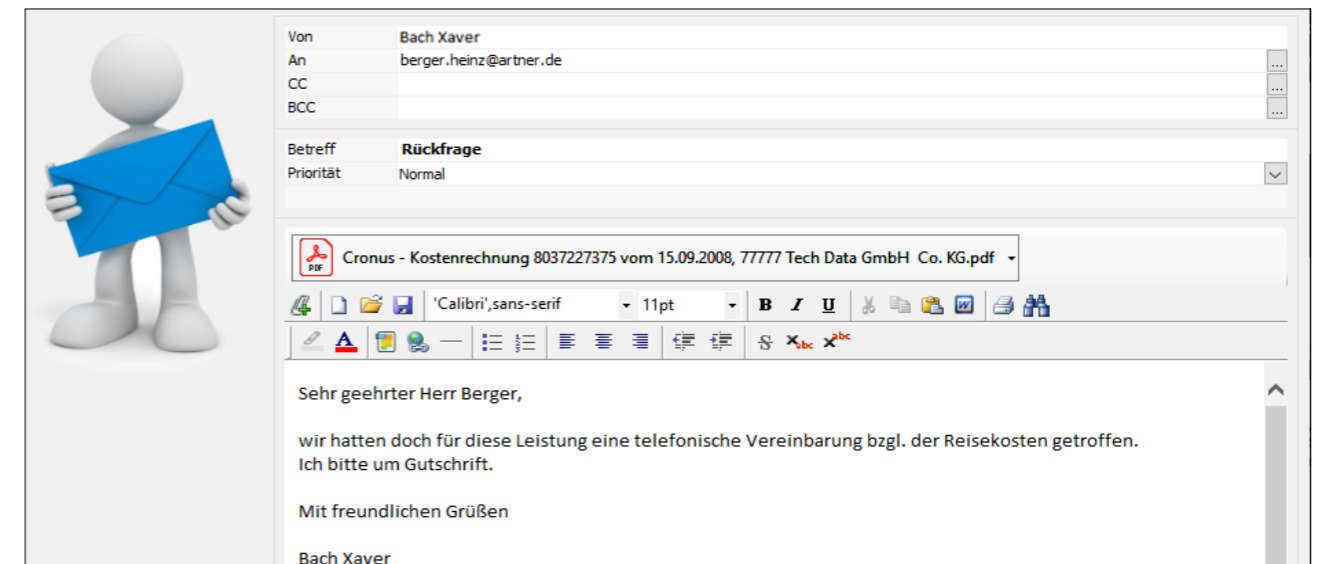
Von Bach Xaver
An berger.heinz@artner.de
CC
BCC

Betreff **Rückfrage**
Priorität Normal

PDF Cronus - Kostenrechnung 8037227375 vom 15.09.2008, 77777 Tech Data GmbH Co. KG.pdf

'Calibri',sans-serif 11pt B I U

Sehr geehrter Herr Berger,

wir hatten doch für diese Leistung eine telefonische Vereinbarung bzgl. der Reisekosten getroffen.
Ich bitte um Gutschrift.

Mit freundlichen Grüßen

Bach Xaver